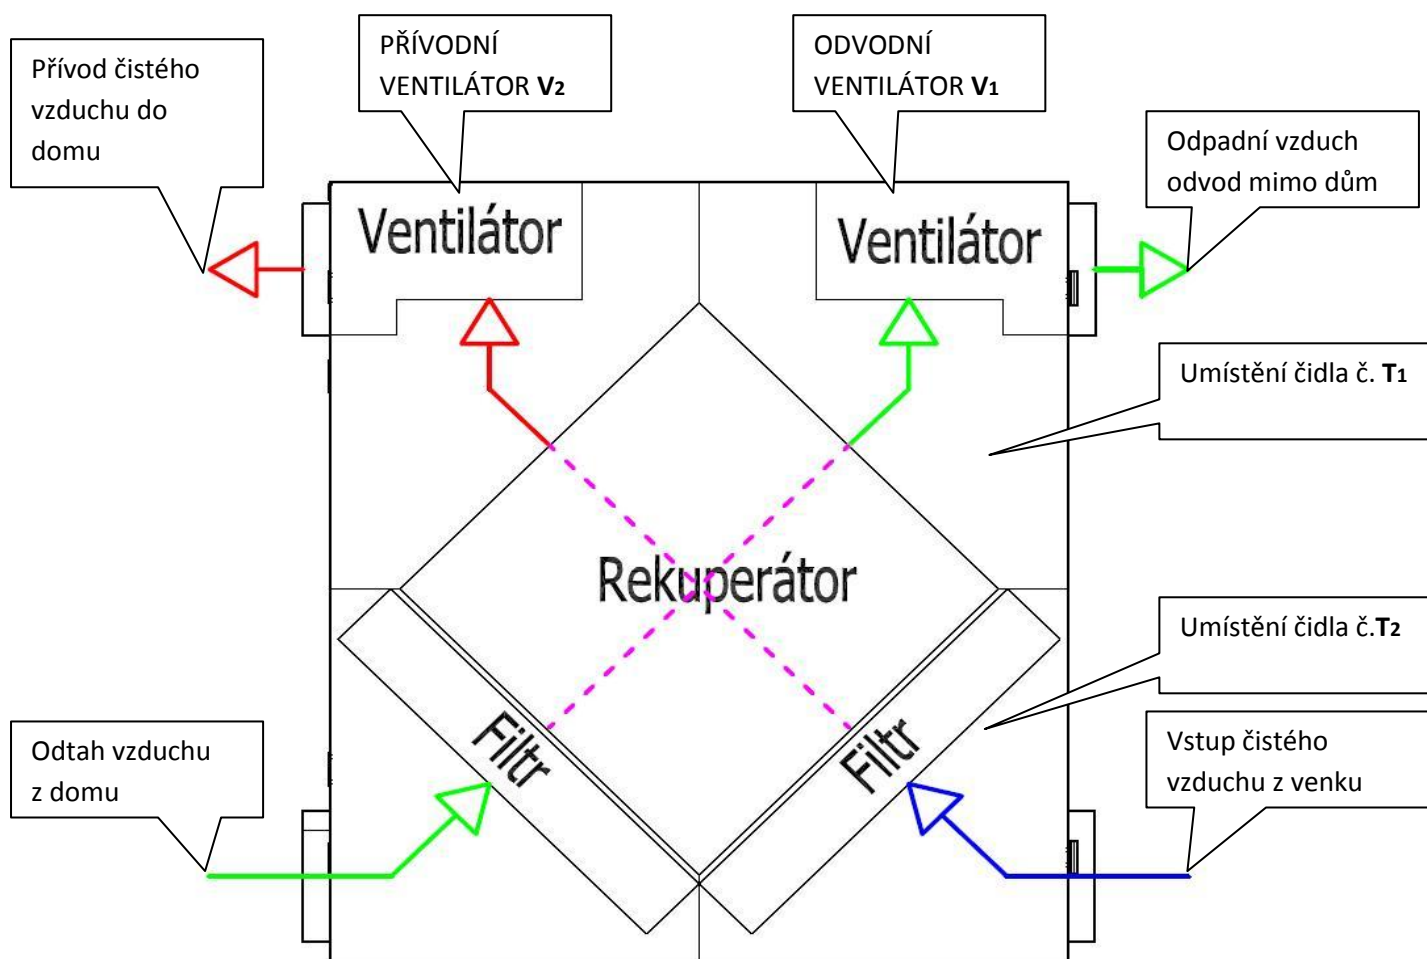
Přívod čistého vzduchu do domu

PŘÍVODNÍ VENTILÁTOR **V₂**

ODVODNÍ VENTILÁTOR **V₁**

Odpadní vzduch odvod mimo dům

Ventilátor

Ventilátor

Umístění čidla č. **T₁**

Rekuperátor

Umístění čidla č.**T₂**

Filtr

Filtr

Odtah vzduchu z domu

Vstup čistého vzduchu z venku